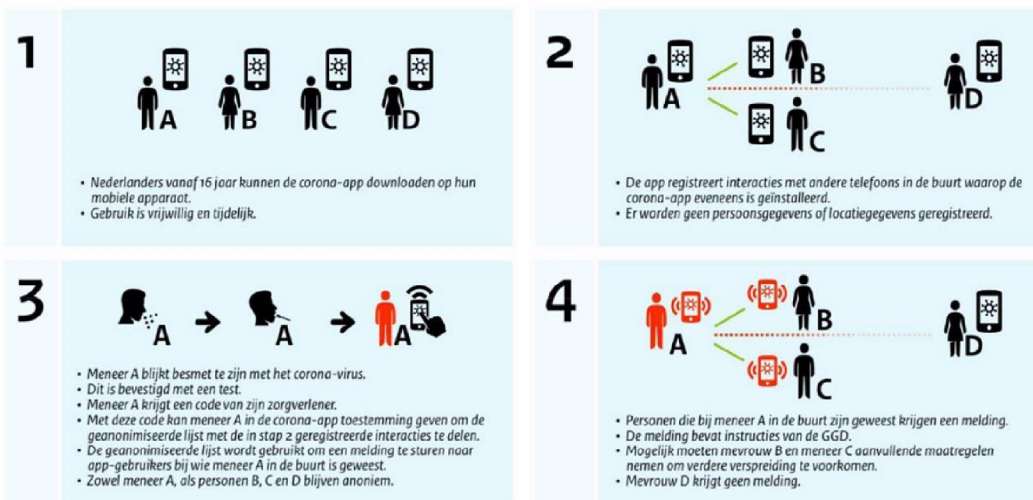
1

A B C D

• Nederlanders vanaf 16 jaar kunnen de corona-app downloaden op hun mobiele apparaat.
• Gebruik is vrijwillig en tijdelijk.

2

A B C D

• De app registreert interacties met andere telefoons in de buurt waarop de corona-app eveneens is geïnstalleerd.
• Er worden geen persoonsgegevens of locatiegegevens geregistreerd.

3

A A A

• Meneer A blijkt besmet te zijn met het corona-virus.
• Dit is bevestigd met een test.
• Meneer A krijgt een code van zijn zorgverlener.
• Met deze code kan meneer A in de corona-app toestemming geven om de geanonimiseerde lijst met de in stap 2 geregistreerde interacties te delen.
• De geanonimiseerde lijst wordt gebruikt om een melding te sturen naar app-gebruikers bij wie meneer A in de buurt is geweest.
• Zowel meneer A, als personen B, C en D blijven anoniem.

4

A B C D

• Personen die bij meneer A in de buurt zijn geweest krijgen een melding.
• De melding bevat instructies van de GGD.
• Mogelijk moeten mevrouw B en meneer C aanvullende maatregelen nemen om verdere verspreiding te voorkomen.
• Mevrouw D krijgt geen melding.